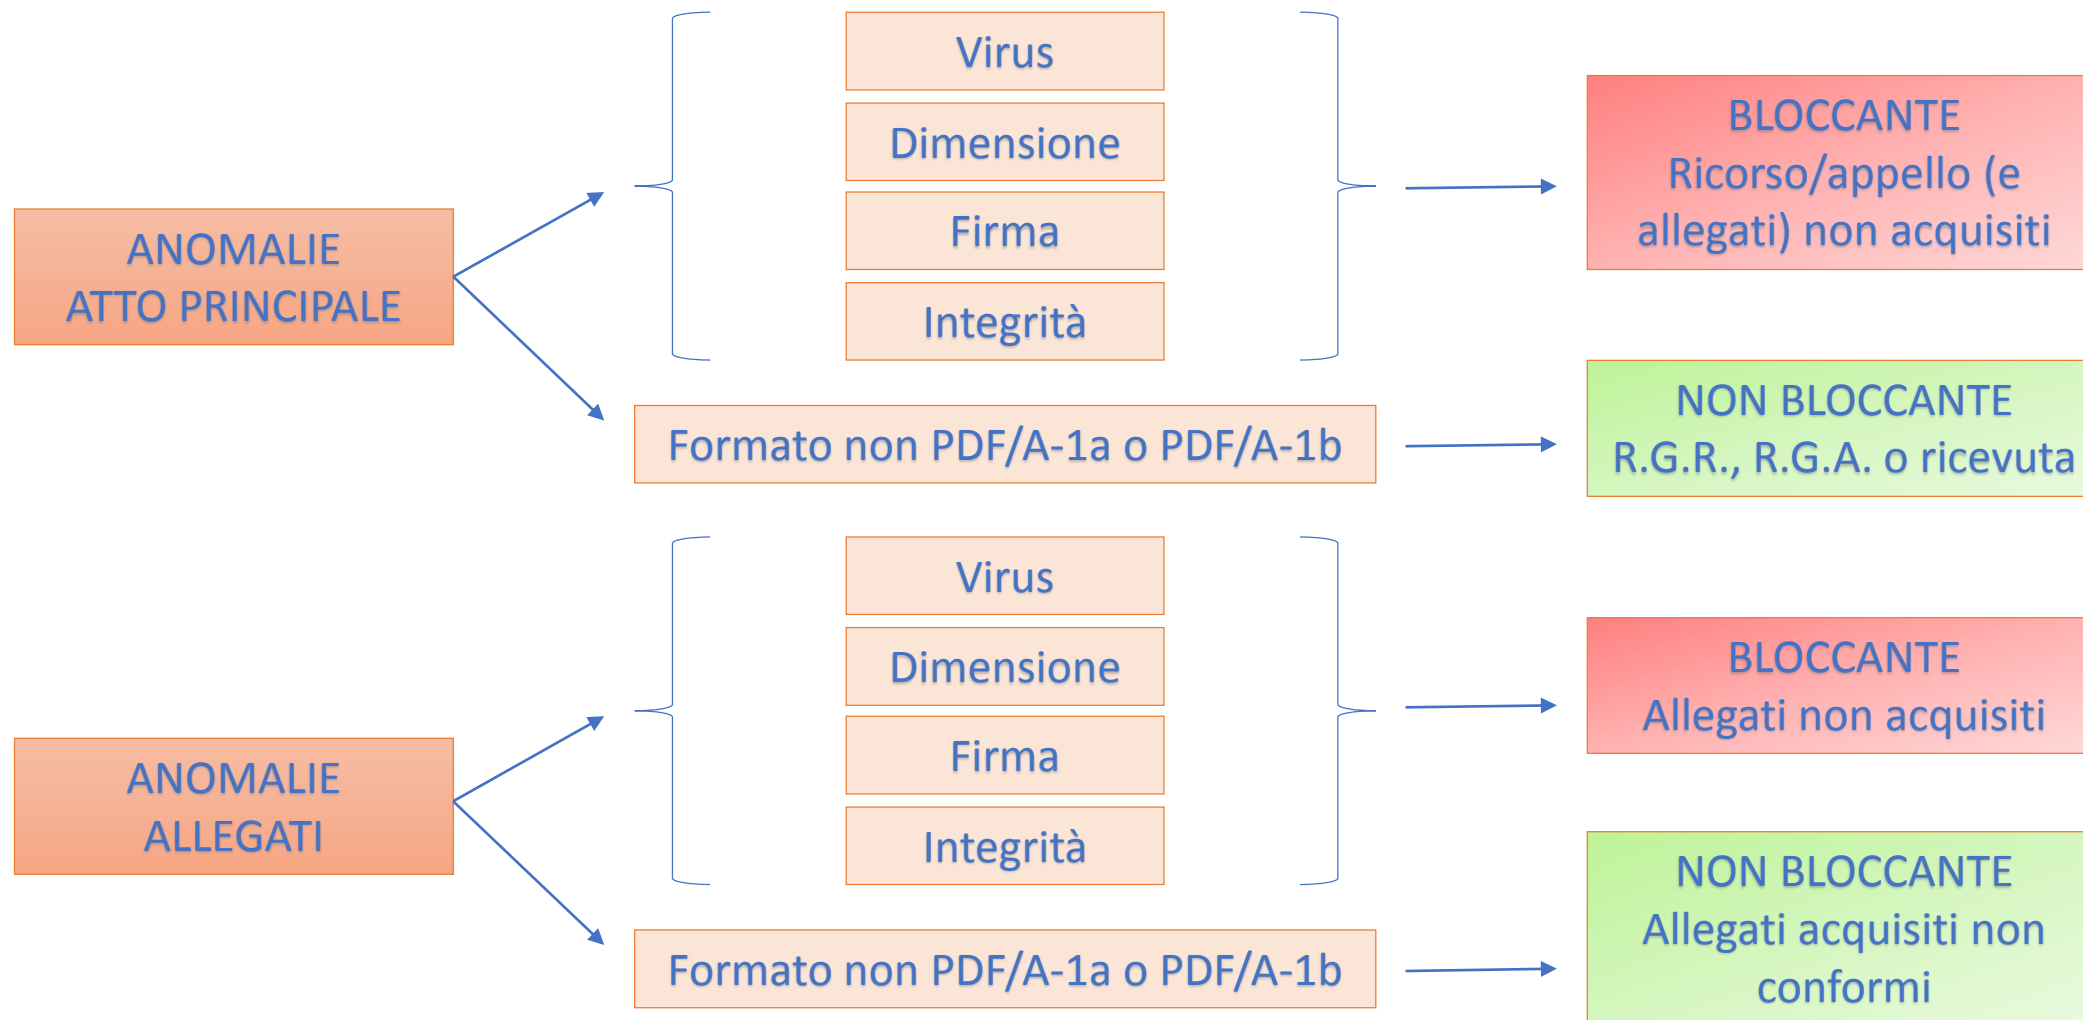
ANOMALIE
ATTO PRINCIPALE

Virus

Dimensione

Firma

Integrità

BLOCCANTE
Ricorso/appello (e allegati) non acquisiti

Formato non PDF/A-1a o PDF/A-1b

NON BLOCCANTE
R.G.R., R.G.A. o ricevuta

ANOMALIE
ALLEGATI

Virus

Dimensione

Firma

Integrità

BLOCCANTE
Allegati non acquisiti

Formato non PDF/A-1a o PDF/A-1b

NON BLOCCANTE
Allegati acquisiti non conformi